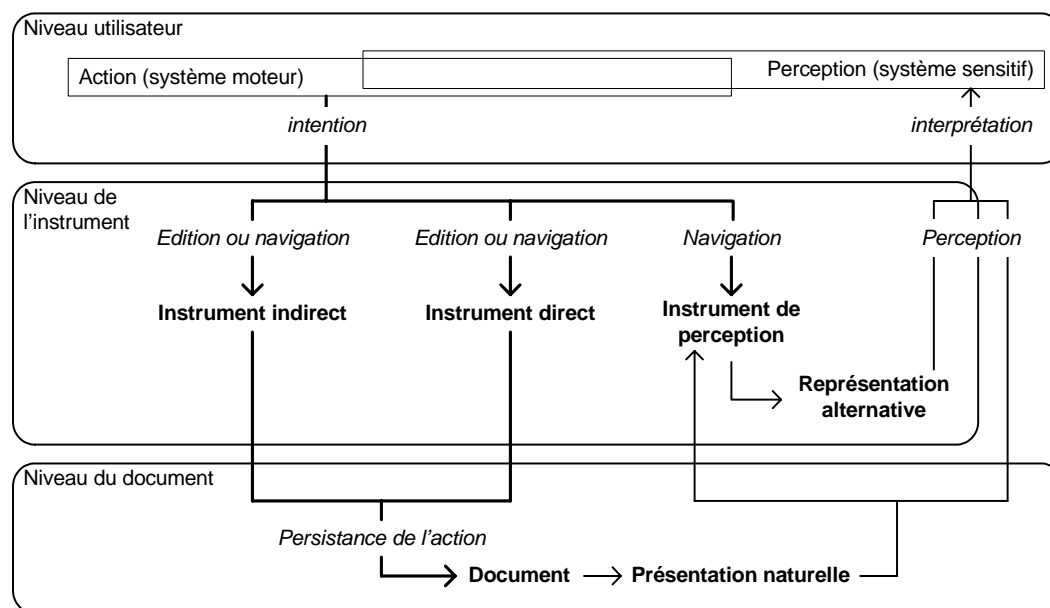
Niveau utilisateur

Action (système moteur)

Perception (système sensitif)

intention

interprétation

Niveau de l'instrument

Edition ou navigation

Edition ou navigation

Navigation

Perception

Instrument indirect

Instrument direct

Instrument de perception

Représentation alternative

Niveau du document

Persistance de l'action

Document

Présentation naturelle